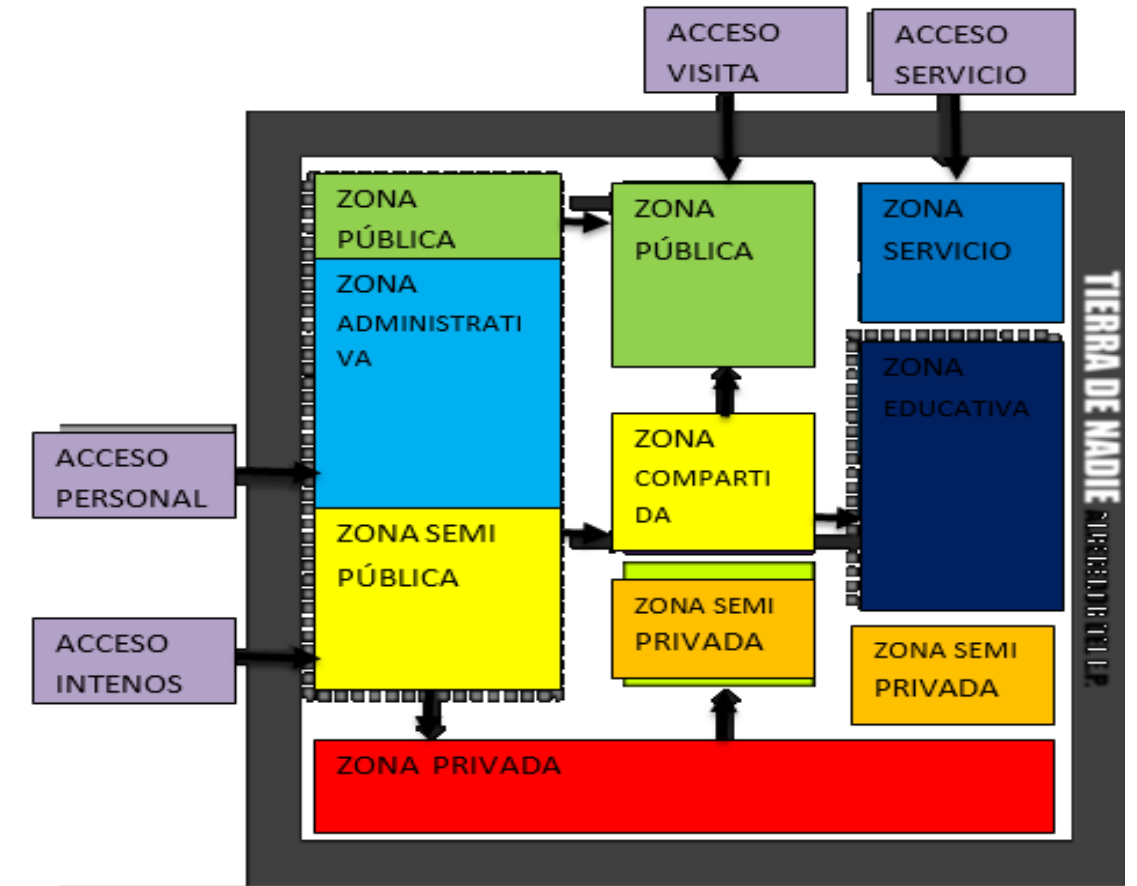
ACCESO VISITA

ACCESO SERVICIO

ZONA PÚBLICA

ZONA ADMINISTRATIVA

ZONA PÚBLICA

ZONA SERVICIO

TIERRA DE NADIE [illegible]

ZONA EDUCATIVA

ACCESO PERSONAL

ZONA COMPARTIDA

ZONA SEMI PÚBLICA

ZONA SEMI PRIVADA

ACCESO INTENOS

ZONA SEMI PRIVADA

ZONA PRIVADA